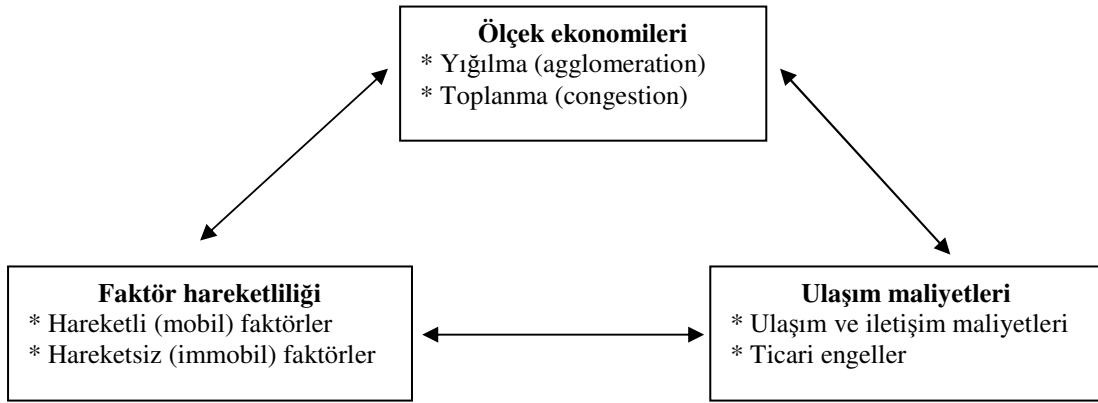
Ölçek ekonomileri
* Yığılma (agglomeration)
* Toplanma (congestion)

Faktör hareketliliği
* Hareketli (mobil) faktörler
* Hareketsiz (immobil) faktörler

Ulaşım maliyetleri
* Ulaşım ve iletişim maliyetleri
* Ticari engeller